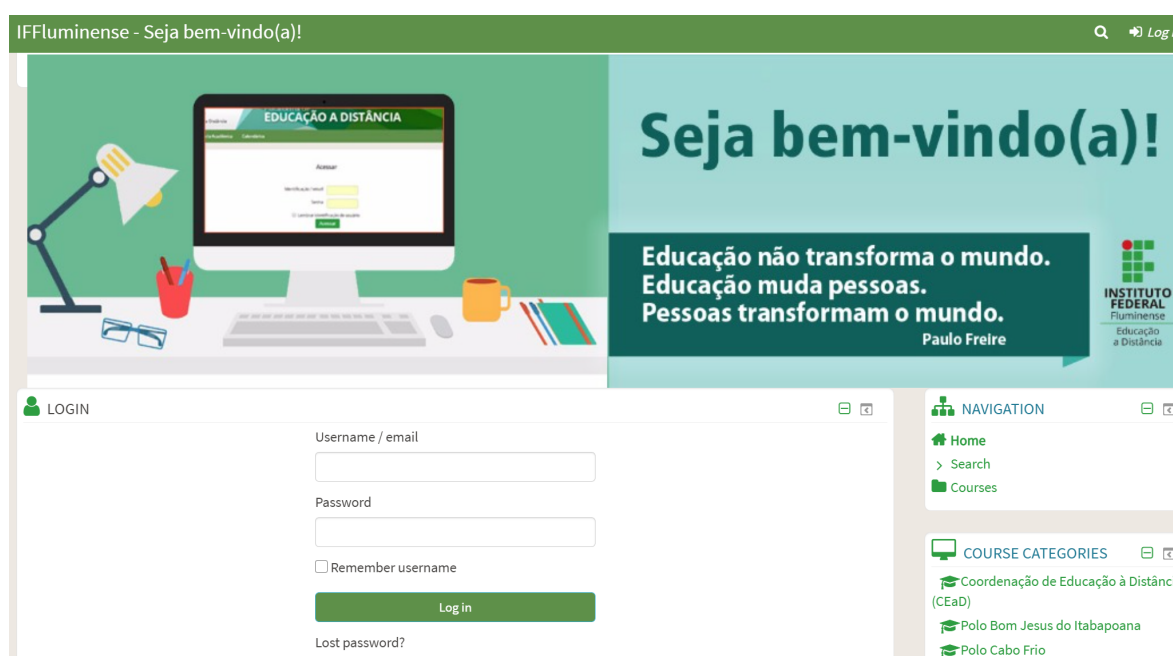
IFFluminense - Seja bem-vindo(a)!

Log

EDUCAÇÃO A DISTÂNCIA

Acessar

Seja bem-vindo(a)!

Educação não transforma o mundo.
Educação muda pessoas.
Pessoas transformam o mundo.
Paulo Freire

INSTITUTO FEDERAL
Fluminense
Educação a Distância

LOGIN

Username / email

Password

Remember username

Log in

Lost password?

NAVIGATION

Home

Search

Courses

COURSE CATEGORIES

Coordenação de Educação à Distânc (CEaD)

Polo Bom Jesus do Itabapoana

Polo Cabo Frio